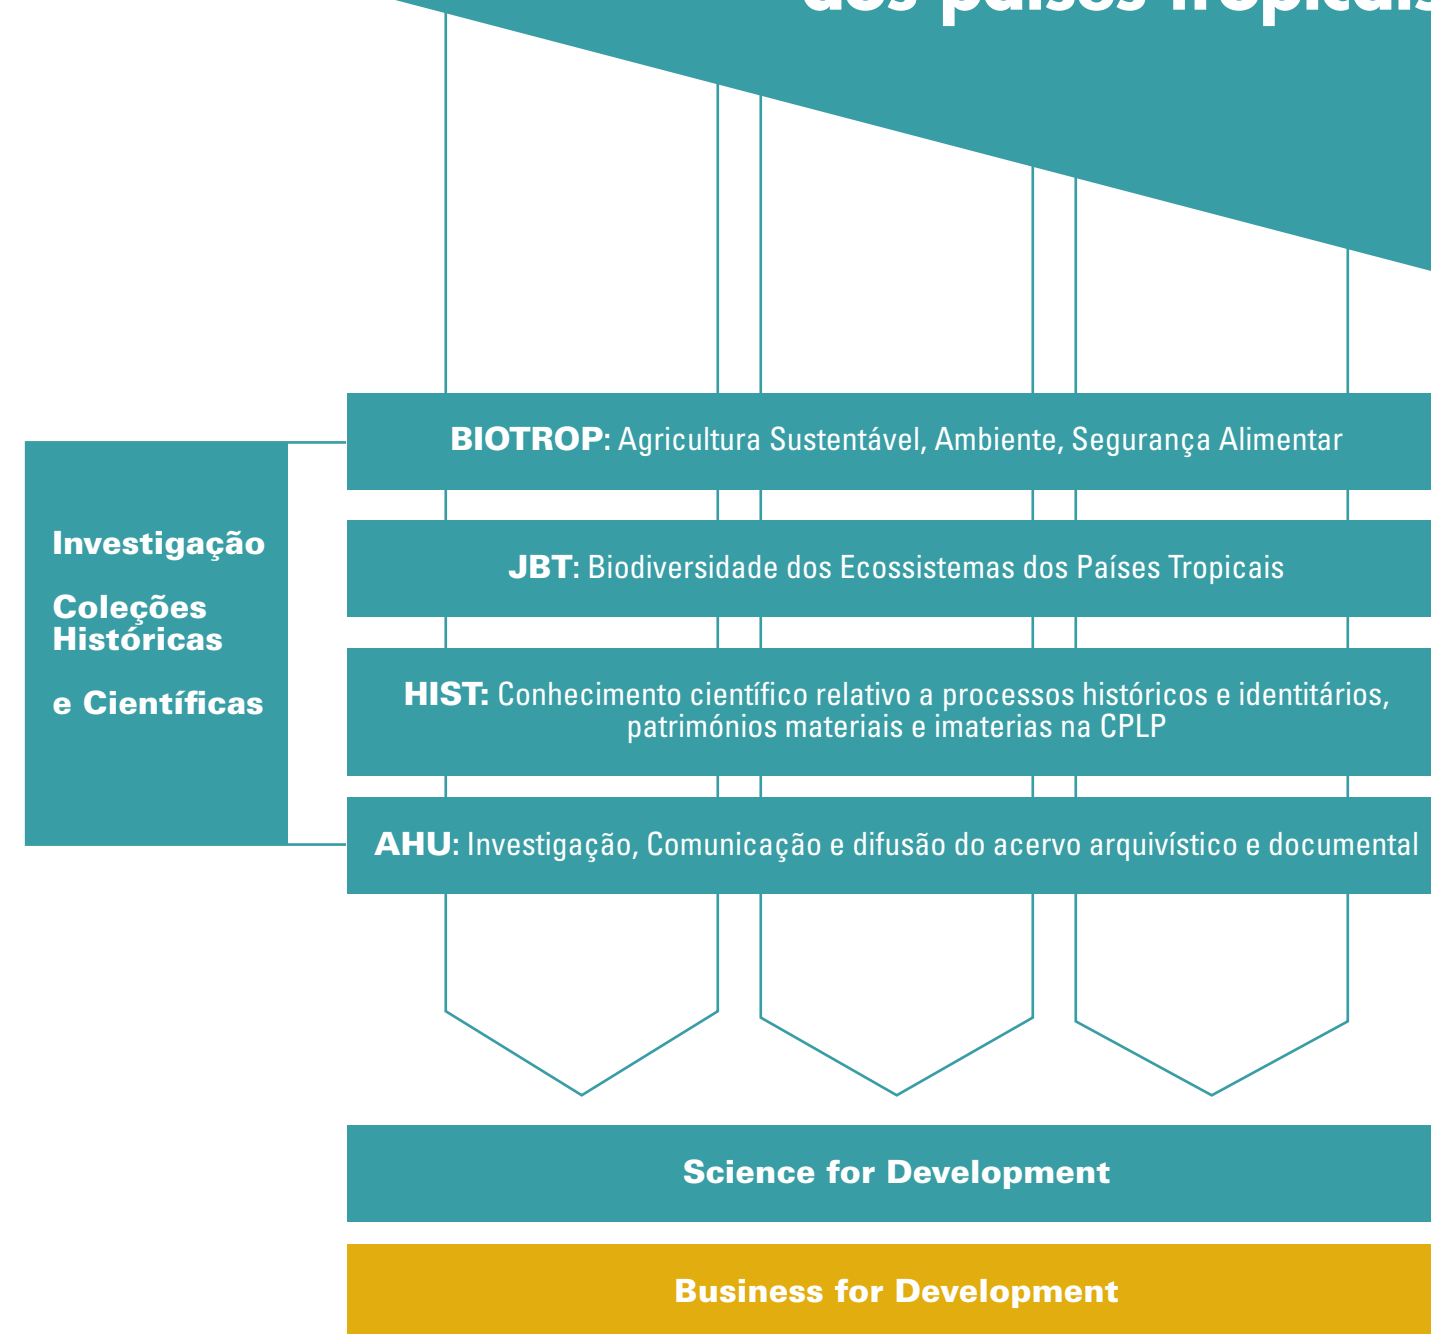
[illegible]

Investigação

Coleções Históricas

e Científicas

**BIOTROP**: Agricultura Sustentável, Ambiente, Segurança Alimentar

**JBT**: Biodiversidade dos Ecossistemas dos Países Tropicais

**HIST:** Conhecimento científico relativo a processos históricos e identitários, patrimónios materiais e imaterias na CPLP

**AHU**: Investigação, Comunicação e difusão do acervo arquivístico e documental

Science for Development

Business for Development